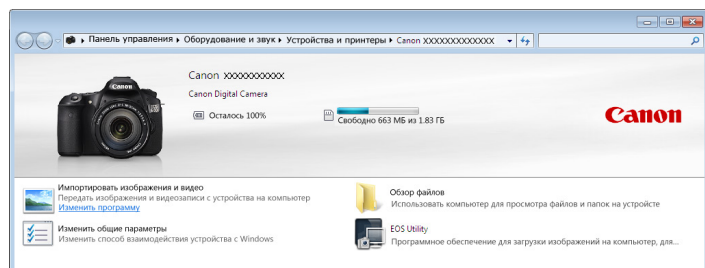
Панель управления ▸ Оборудование и звук ▸ Устройства и принтеры ▸ Canon XXXXXXXXXXXX

Canon XXXXXXXXXX
Canon Digital Camera
Осталось 100%
Свободно 663 МБ из 1.83 ГБ

Canon

Импортировать изображения и видео
Передать изображения и видеозаписи с устройства на компьютер
Изменить программу

Изменить общие параметры
Изменить способ взаимодействия устройства с Windows

Обзор файлов
Использовать компьютер для просмотра файлов и папок на устройстве

EOS Utility
Программное обеспечение для загрузки изображений на компьютер, для...